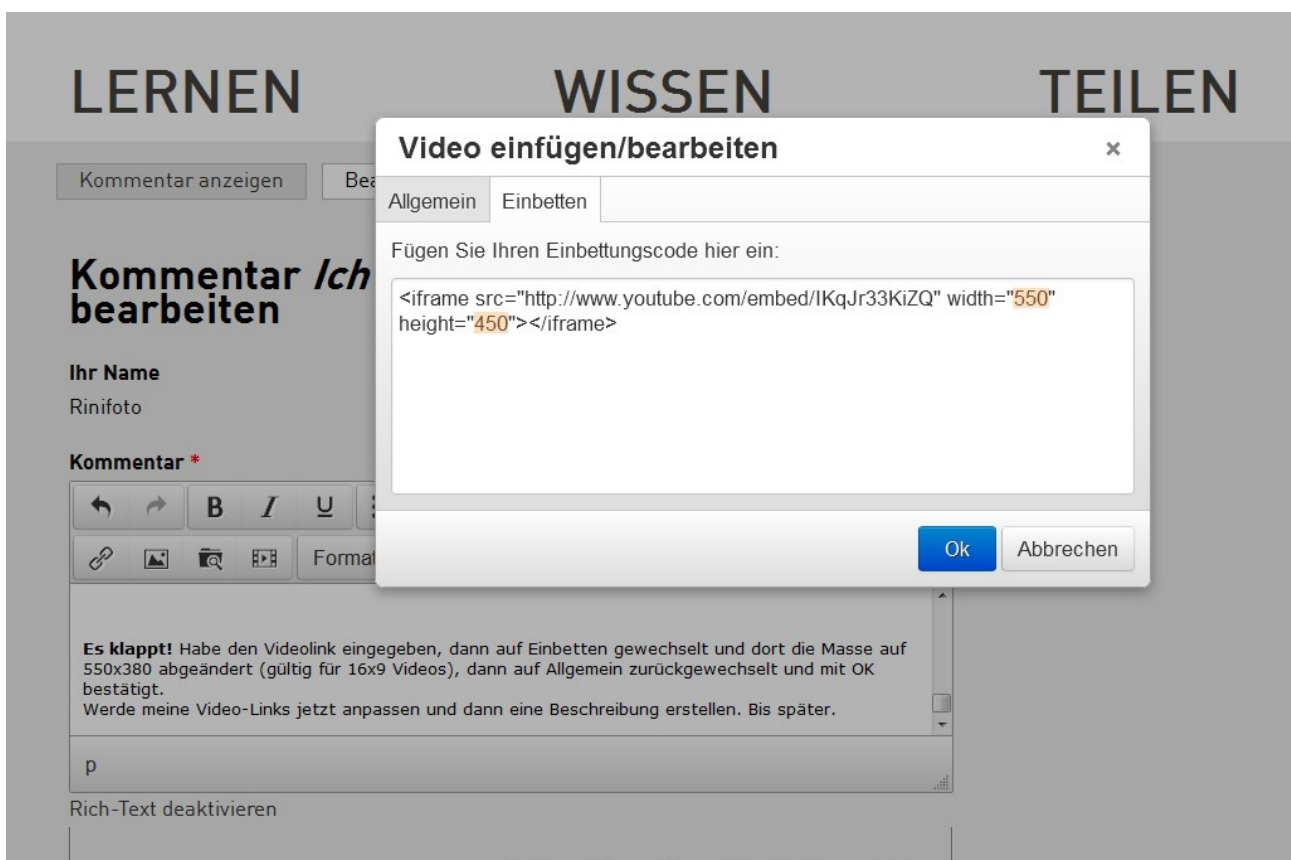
LERNEN WISSEN TEILEN

Kommentar anzeigen Bea

Kommentar *Ich* bearbeiten

Ihr Name
Rinifoto

Kommentar *

B I U

Forma

**Es klappt!** Habe den Videolink eingegeben, dann auf Einbetten gewechselt und dort die Masse auf 550x380 abgeändert (gültig für 16x9 Videos), dann auf Allgemein zurückgewechselt und mit OK bestätigt.
Werde meine Video-Links jetzt anpassen und dann eine Beschreibung erstellen. Bis später.

p

Rich-Text deaktivieren

Video einfügen/bearbeiten ×

Allgemein Einbetten

Fügen Sie Ihren Einbettungscode hier ein:

<iframe src="http://www.youtube.com/embed/IKqJr33KiZQ" width="550" height="450"></iframe>

Ok Abbrechen